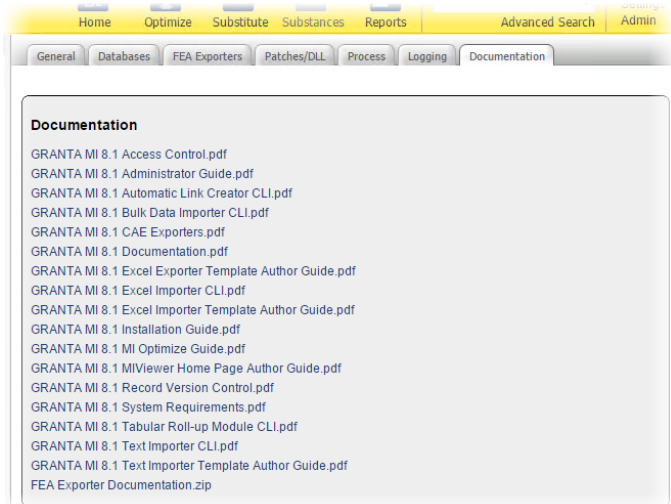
Home Optimize Substitute Substances Reports Advanced Search Admin

General Databases FEA Exporters Patches/DLL Process Logging Documentation

Documentation

GRANTA MI 8.1 Access Control.pdf
GRANTA MI 8.1 Administrator Guide.pdf
GRANTA MI 8.1 Automatic Link Creator CLI.pdf
GRANTA MI 8.1 Bulk Data Importer CLI.pdf
GRANTA MI 8.1 CAE Exporters.pdf
GRANTA MI 8.1 Documentation.pdf
GRANTA MI 8.1 Excel Exporter Template Author Guide.pdf
GRANTA MI 8.1 Excel Importer CLI.pdf
GRANTA MI 8.1 Excel Importer Template Author Guide.pdf
GRANTA MI 8.1 Installation Guide.pdf
GRANTA MI 8.1 MI Optimize Guide.pdf
GRANTA MI 8.1 MIViewer Home Page Author Guide.pdf
GRANTA MI 8.1 Record Version Control.pdf
GRANTA MI 8.1 System Requirements.pdf
GRANTA MI 8.1 Tabular Roll-up Module CLI.pdf
GRANTA MI 8.1 Text Importer CLI.pdf
GRANTA MI 8.1 Text Importer Template Author Guide.pdf
FEA Exporter Documentation.zip